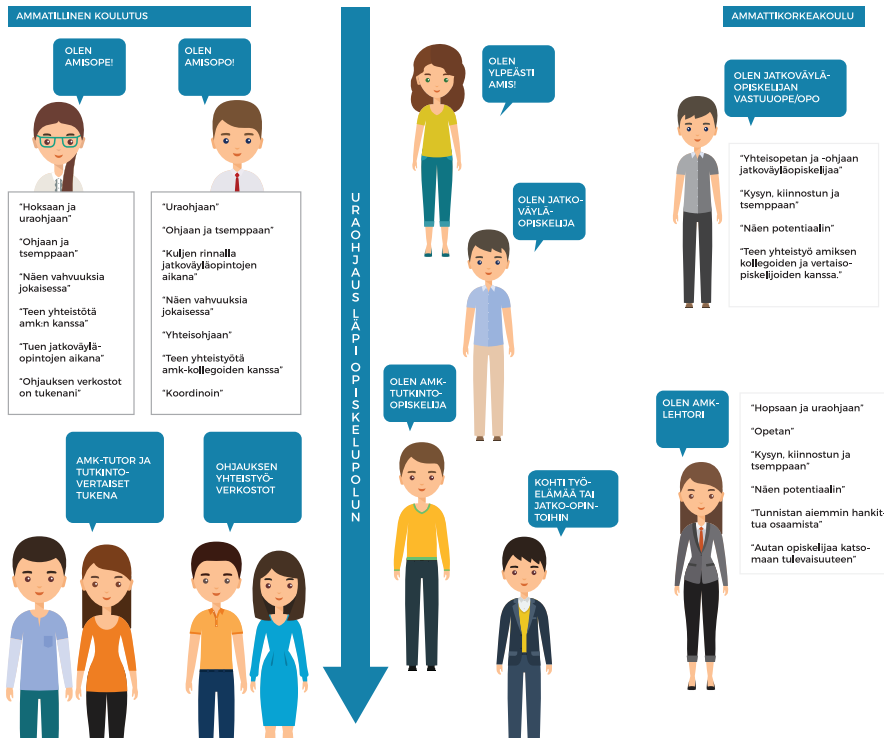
AMMATILLINEN KOULUTUS

OLEN AMISOPE!

OLEN AMISOPO!

"Hoksaan ja uraohjaan"

"Ohjaan ja tsemppaan"

"Näen vahvuuksia jokaisessa"

"Teen yhteistötä amk:n kanssa"

"Tuen jatkoväylä-opintojen aikana"

"Ohjauksen verkostot on tukenani"

"Uraohjaan"

"Ohjaan ja tsemppaan"

"Kuljen rinnalla jatkoväyläopintojen aikana"

"Näen vahvuuksia jokaisessa"

"Yhteisohjaan"

"Teen yhteistyötä amk-kollegoiden kanssa"

"Koordinoin"

AMK-TUTOR JA TUTKINTO-VERTAISET TUKENA

OHJAUKSEN YHTEISTYÖ-VERKOSTOT

URAOHJAUS LÄPI OPISKELUPOLUN

OLEN YLPEÄSTI AMIS!

OLEN JATKO-VÄYLÄ-OPISKELIJA

OLEN AMK-TUTKINTO-OPISKELIJA

KOHTI TYÖ-ELÄMÄÄ TAI JATKO-OPIN-TOIHIN

AMMATTIKORKEAKOULU

OLEN JATKOVÄYLÄ-OPISKELIJAN VASTUUOPE/OPO

"Yhteisopetan ja -ohjaan jatkoväyläopiskelijaa"

"Kysyn, kiinnostun ja tsemppaan"

"Näen potentiaalin"

"Teen yhteistyö amiksen kollegoiden ja vertaiso-piskelijoiden kanssa."

OLEN AMK-LEHTORI

"Hopsaan ja uraohjaan"

"Opetan"

"Kysyn, kiinnostun ja tsemppaan"

"Näen potentiaalin"

"Tunnistan aiemmin hankit-tua osaamista"

"Autan opiskelijaa katso-maan tulevaisuuteen"